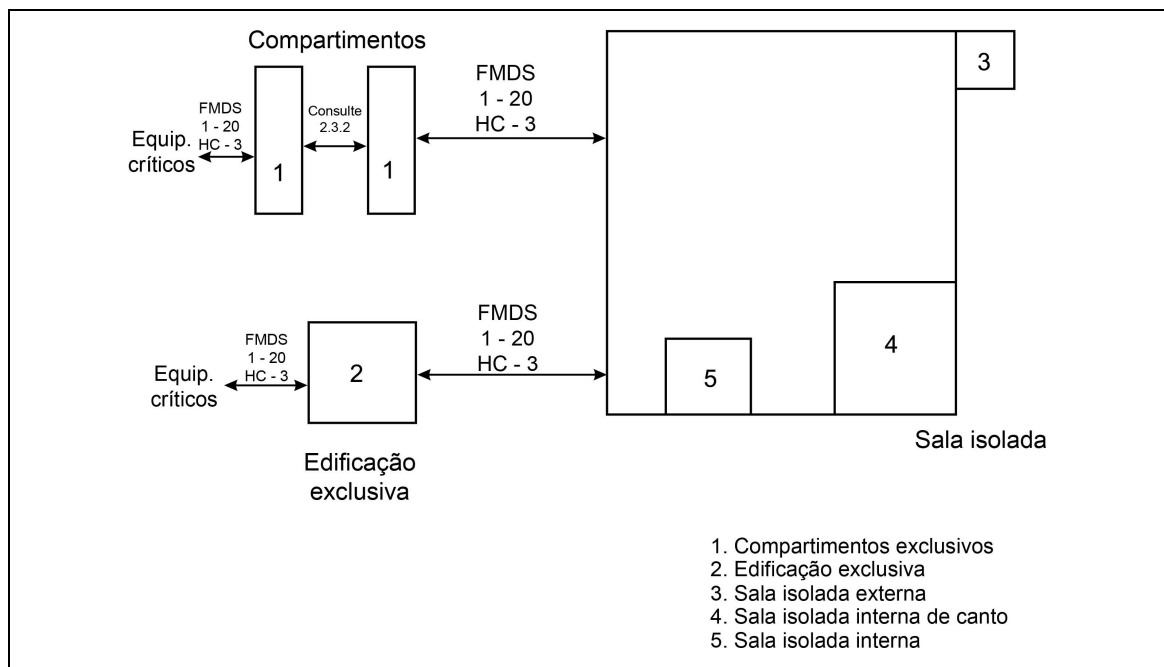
Compartimentos

FMDS
1 - 20
HC - 3

Equip.
críticos

1

Consulte
2.3.2

1

FMDS
1 - 20
HC - 3

3

FMDS
1 - 20
HC - 3

Equip.
críticos

2

FMDS
1 - 20
HC - 3

5

4

Sala isolada

Edificação
exclusiva

1. Compartimentos exclusivos
2. Edificação exclusiva
3. Sala isolada externa
4. Sala isolada interna de canto
5. Sala isolada interna